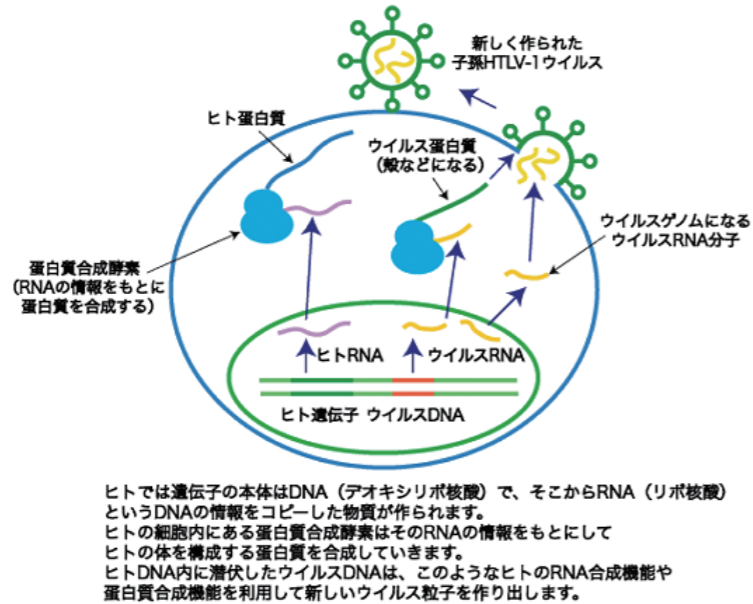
新しく作られた
子孫HTLV-1ウイルス

ヒト蛋白質

ウイルス蛋白質
（殻などになる）

ウイルスゲノムになる
ウイルスRNA分子

蛋白質合成酵素
（RNAの情報をもとに
蛋白質を合成する）

ヒトRNA
ウイルスRNA

ヒト遺伝子
ウイルスDNA

ヒトでは遺伝子の本体はDNA（デオキシリボ核酸）で、そこからRNA（リボ核酸）というDNAの情報をコピーした物質が作られます。
ヒトの細胞内にある蛋白質合成酵素はそのRNAの情報をもとにしてヒトの体を構成する蛋白質を合成していきます。
ヒトDNA内に潜伏したウイルスDNAは、このようなヒトのRNA合成機能や蛋白質合成機能を利用して新しいウイルス粒子を作り出します。